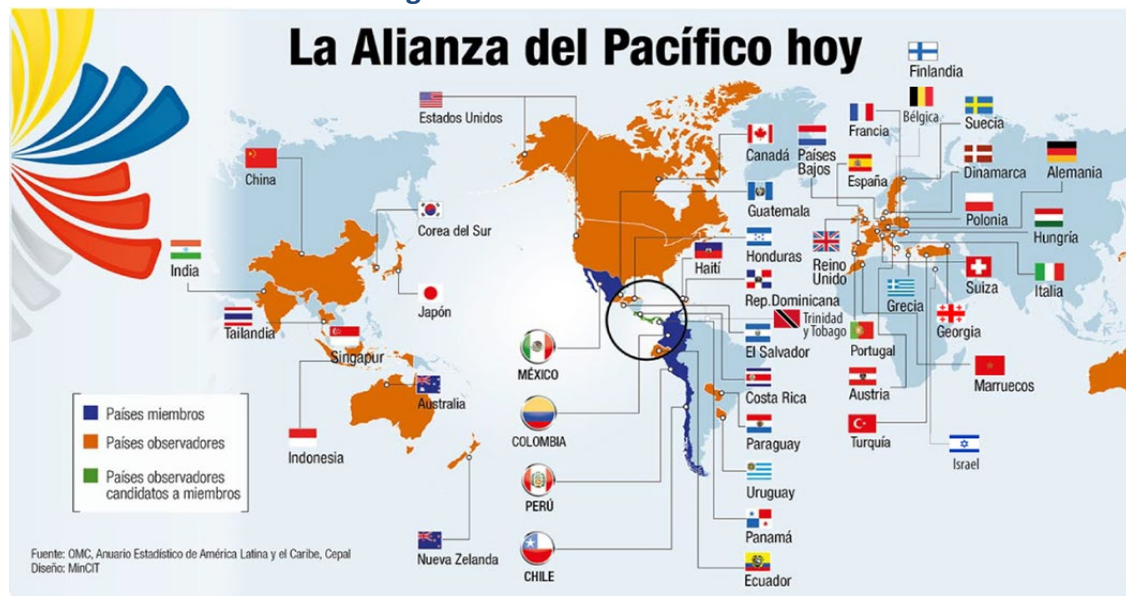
La Alianza del Pacífico hoy

Finlandia
Estados Unidos
Francia
Bélgica
Suecia
Canadá
Países Bajos
España
Dinamarca
Alemania
China
Guatemala
Polonia
Corea del Sur
Hungría
India
Haití
Honduras
Reino Unido
Suiza
Italia
Japón
Rep. Dominicana
Grecia
Tailandia
Trinidad y Tobago
Georgia
Singapur
MÉXICO
El Salvador
Portugal
Marruecos
Costa Rica
Austria
Australia
COLOMBIA
Paraguay
Turquía
Indonesia
Israel
PERÚ
Uruguay
Panamá
Nueva Zelanda
CHILE
Ecuador

Países miembros
Países observadores
Países observadores candidatos a miembros

Fuente: OMC, Anuario Estadístico de América Latina y el Caribe, Cepal
Diseño: MinCIT